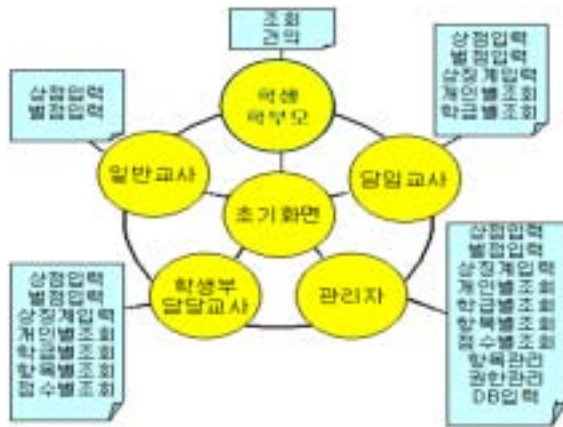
조회
건의

학생
학부모

상점입력
벌점입력
상징계입력
개인별조회
학급별조회

상점입력
벌점입력

일반교사

담임교사

초기화면

상점입력
벌점입력
상징계입력
개인별조회
학급별조회
항목별조회
점수별조회
항목관리
권한관리
DB입력

상점입력
벌점입력
상징계입력
개인별조회
학급별조회
항목별조회
점수별조회

학생부
담당교사

관리자